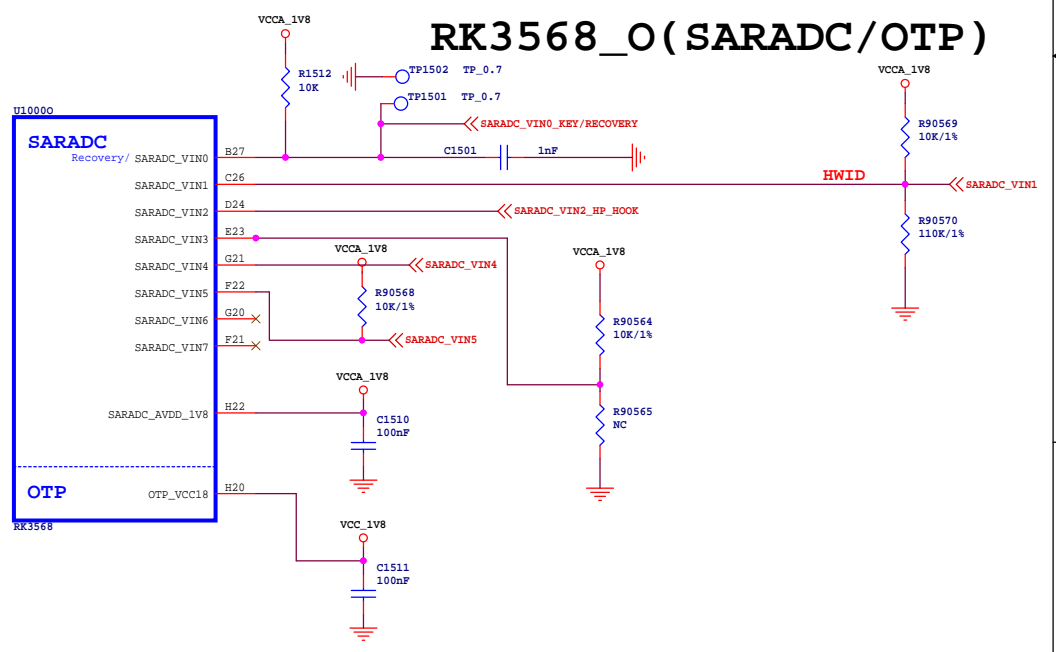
RK3568_O(SARADC/OTP)

VCCA_1V8

R1512
10K

TP1502 TP_0.7

TP1501 TP_0.7

SARADC_VIN0_KEY/RECOVERY

U1000O

SARADC

Recovery/ SARADC_VIN0 B27

C1501 1nF

SARADC_VIN1 C26

HWID

SARADC_VIN1

SARADC_VIN2 D24

SARADC_VIN2_HP_HOOK

SARADC_VIN3 E23

SARADC_VIN4 G21

VCCA_1V8

SARADC_VIN4

SARADC_VIN5 F22

R90568
10K/1%

SARADC_VIN6 G20

SARADC_VIN7 F21

SARADC_VIN5

VCCA_1V8

R90564
10K/1%

R90565
NC

VCCA_1V8

R90569
10K/1%

R90570
110K/1%

VCCA_1V8

SARADC_AVDD_1V8 H22

C1510
100nF

OTP

OTP_VCC18 H20

RK3568

VCC_1V8

C1511
100nF